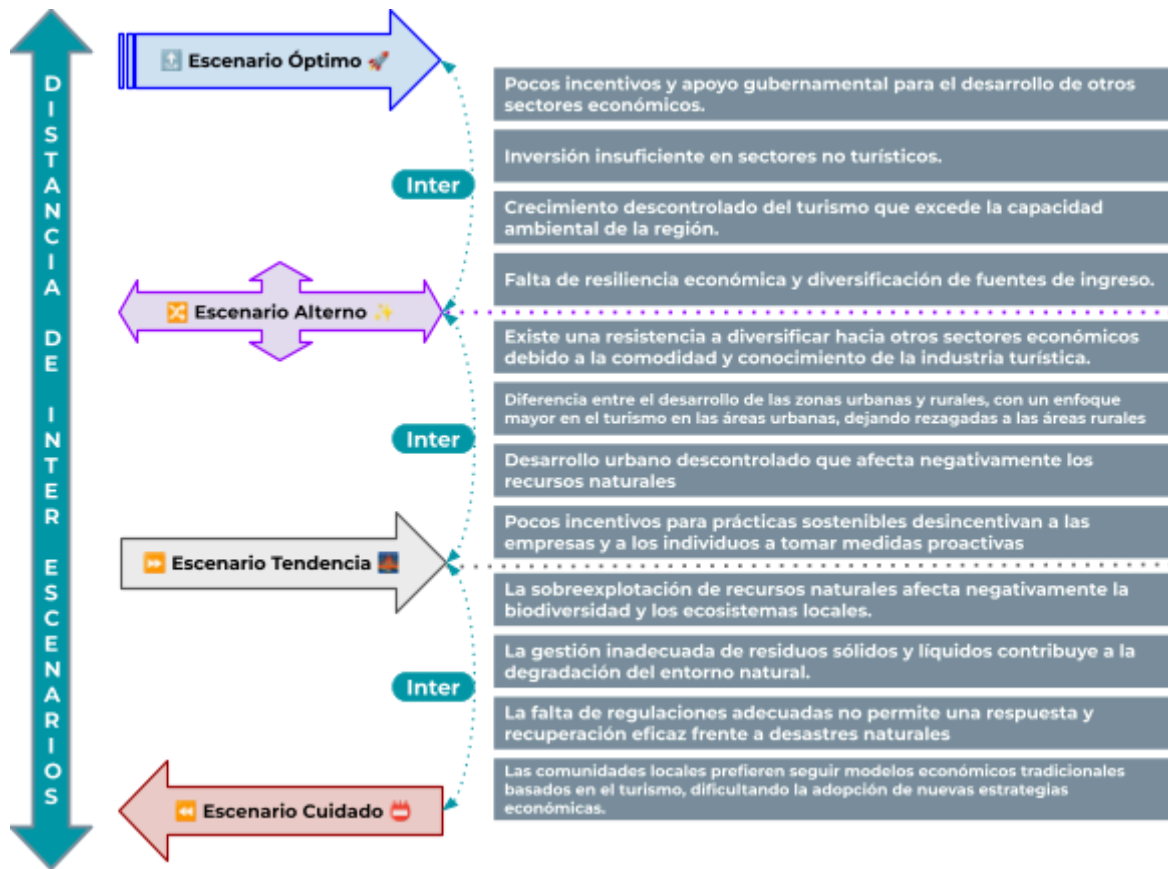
DISTANCIA DE INTER ESCENARIOS

Escenario Óptimo

Inter

Escenario Alterno

Inter

Escenario Tendencia

Inter

Escenario Cuidado

Pocos incentivos y apoyo gubernamental para el desarrollo de otros sectores económicos.

Inversión insuficiente en sectores no turísticos.

Crecimiento descontrolado del turismo que excede la capacidad ambiental de la región.

Falta de resiliencia económica y diversificación de fuentes de ingreso.

Existe una resistencia a diversificar hacia otros sectores económicos debido a la comodidad y conocimiento de la industria turística.

Diferencia entre el desarrollo de las zonas urbanas y rurales, con un enfoque mayor en el turismo en las áreas urbanas, dejando rezagadas a las áreas rurales

Desarrollo urbano descontrolado que afecta negativamente los recursos naturales

Pocos incentivos para prácticas sostenibles desincentivan a las empresas y a los individuos a tomar medidas proactivas

La sobreexplotación de recursos naturales afecta negativamente la biodiversidad y los ecosistemas locales.

La gestión inadecuada de residuos sólidos y líquidos contribuye a la degradación del entorno natural.

La falta de regulaciones adecuadas no permite una respuesta y recuperación eficaz frente a desastres naturales

Las comunidades locales prefieren seguir modelos económicos tradicionales basados en el turismo, dificultando la adopción de nuevas estrategias económicas.